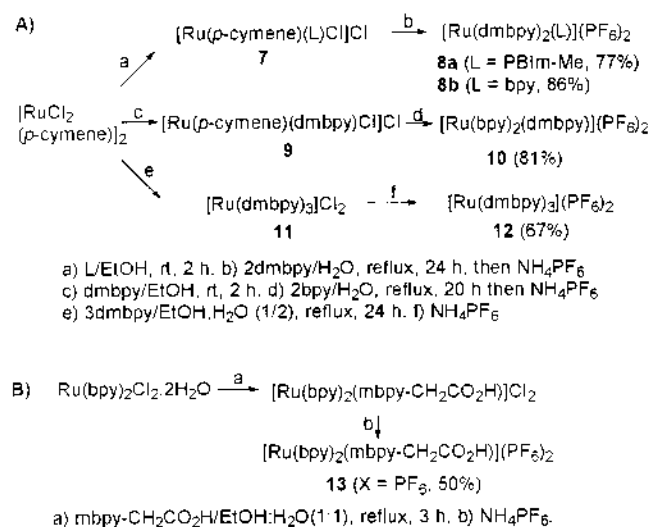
A)

$[Ru(p\text{-cymene})(L)Cl]Cl$ $\xrightarrow{b}$ $[Ru(dmbpy)_2(L)](PF_6)_2$
7
**8a** (L = PBim-Me, 77%)
**8b** (L = bpy, 86%)

$[RuCl_2(p\text{-cymene})]_2$ $\xrightarrow{a}$
$\xrightarrow{c}$ $[Ru(p\text{-cymene})(dmbpy)Cl]Cl$ $\xrightarrow{d}$ $[Ru(bpy)_2(dmbpy)](PF_6)_2$
9
**10** (81%)

$\xrightarrow{e}$ $[Ru(dmbpy)_3]Cl_2$ $\xrightarrow{f}$ $[Ru(dmbpy)_3](PF_6)_2$
11
**12** (67%)

a) L/EtOH, rt, 2 h. b) 2dmbpy/$H_2O$, reflux, 24 h, then $NH_4PF_6$
c) dmbpy/EtOH, rt, 2 h. d) 2bpy/$H_2O$, reflux, 20 h then $NH_4PF_6$
e) 3dmbpy/EtOH.$H_2O$ (1/2), reflux, 24 h. f) $NH_4PF_6$

B) $Ru(bpy)_2Cl_2.2H_2O$ $\xrightarrow{a}$ $[Ru(bpy)_2(mbpy\text{-}CH_2CO_2H)]Cl_2$
b
$[Ru(bpy)_2(mbpy\text{-}CH_2CO_2H)](PF_6)_2$
**13** (X = $PF_6$, 50%)

a) mbpy-$CH_2CO_2H$/EtOH:$H_2O$(1:1), reflux, 3 h, b) $NH_4PF_6$.